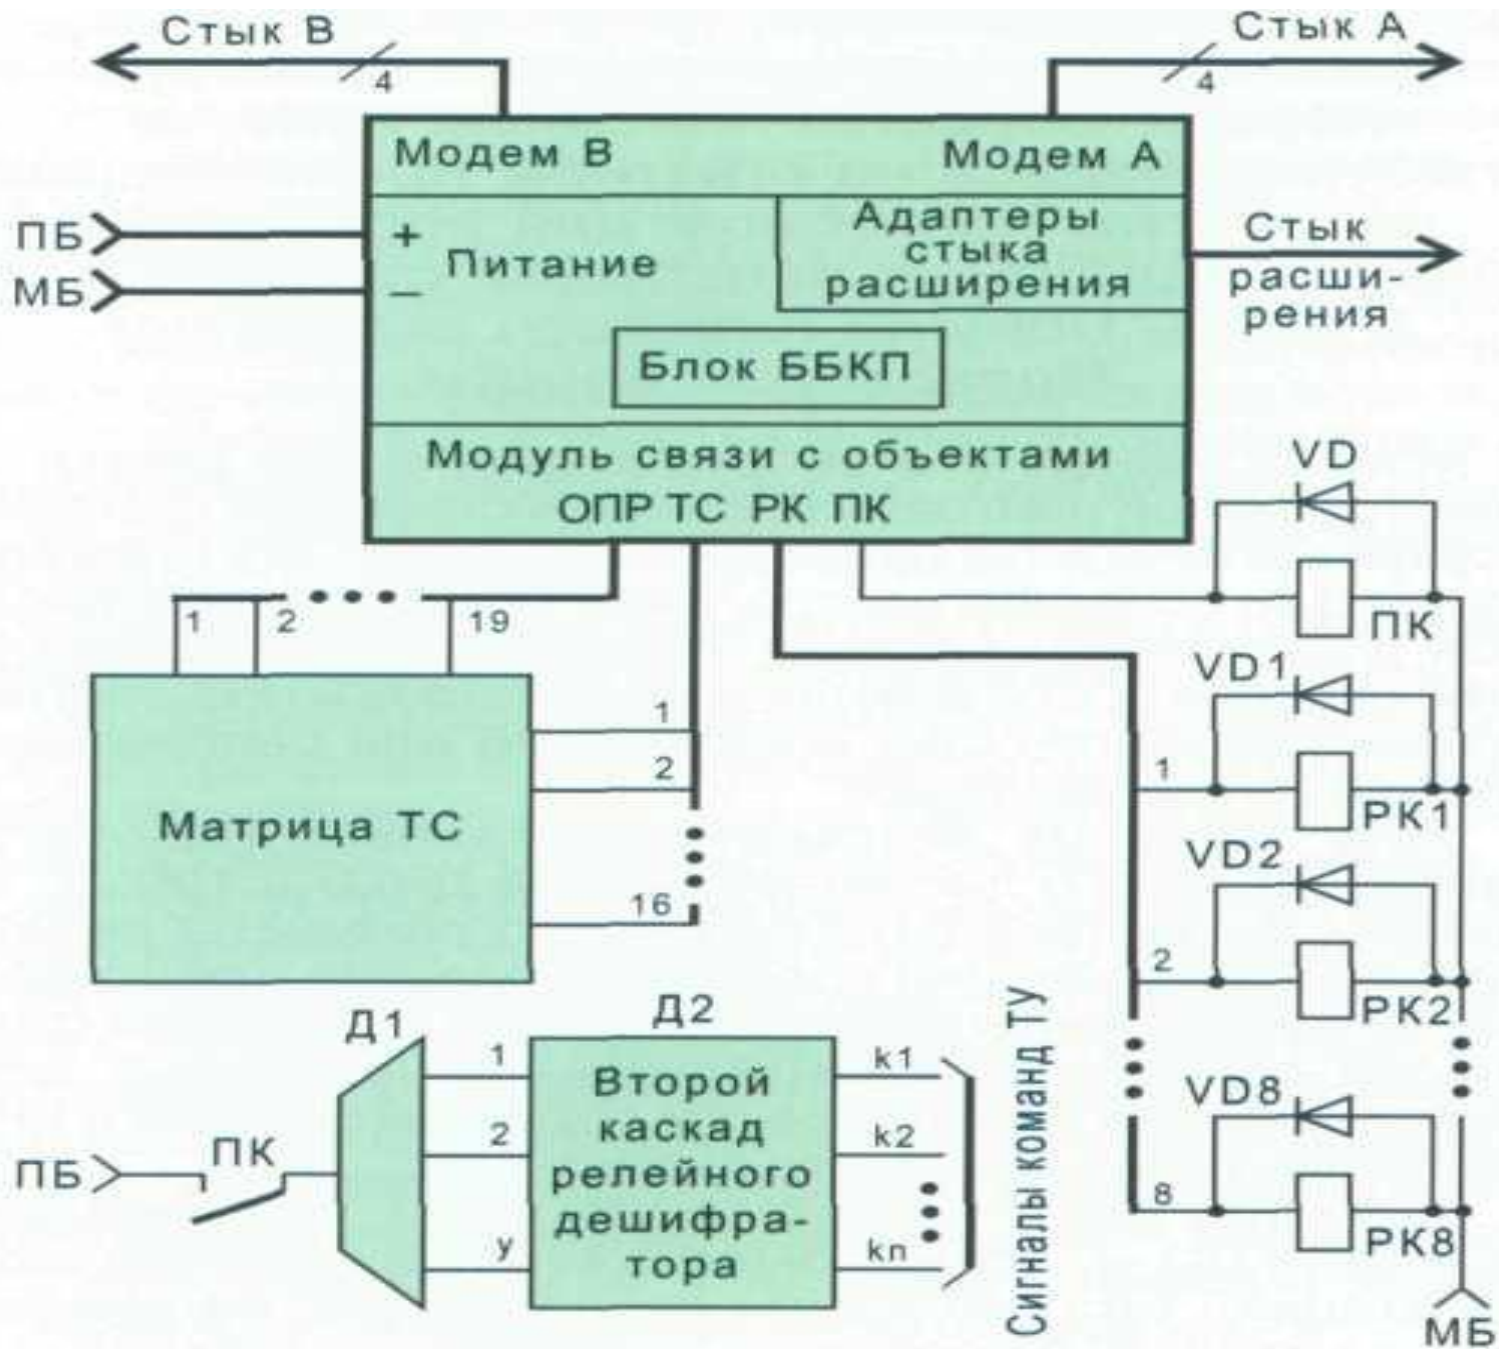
Стык B
4
Стык A
4
Модем B
Модем A
ПБ
МБ
+
–
Питание
Адаптеры стыка расширения
Стык расширения
Блок ББКП
Модуль связи с объектами
ОПР ТС РК ПК
VD
ПК
1
2
19
VD1
1
2
Матрица ТС
1
РК1
VD2
16
2
РК2
Д1
Д2
1
Второй каскад релейного дешифратора
k1
2
k2
ПБ
ПК
y
kn
Сигналы команд ТУ
VD8
8
РК8
МБ